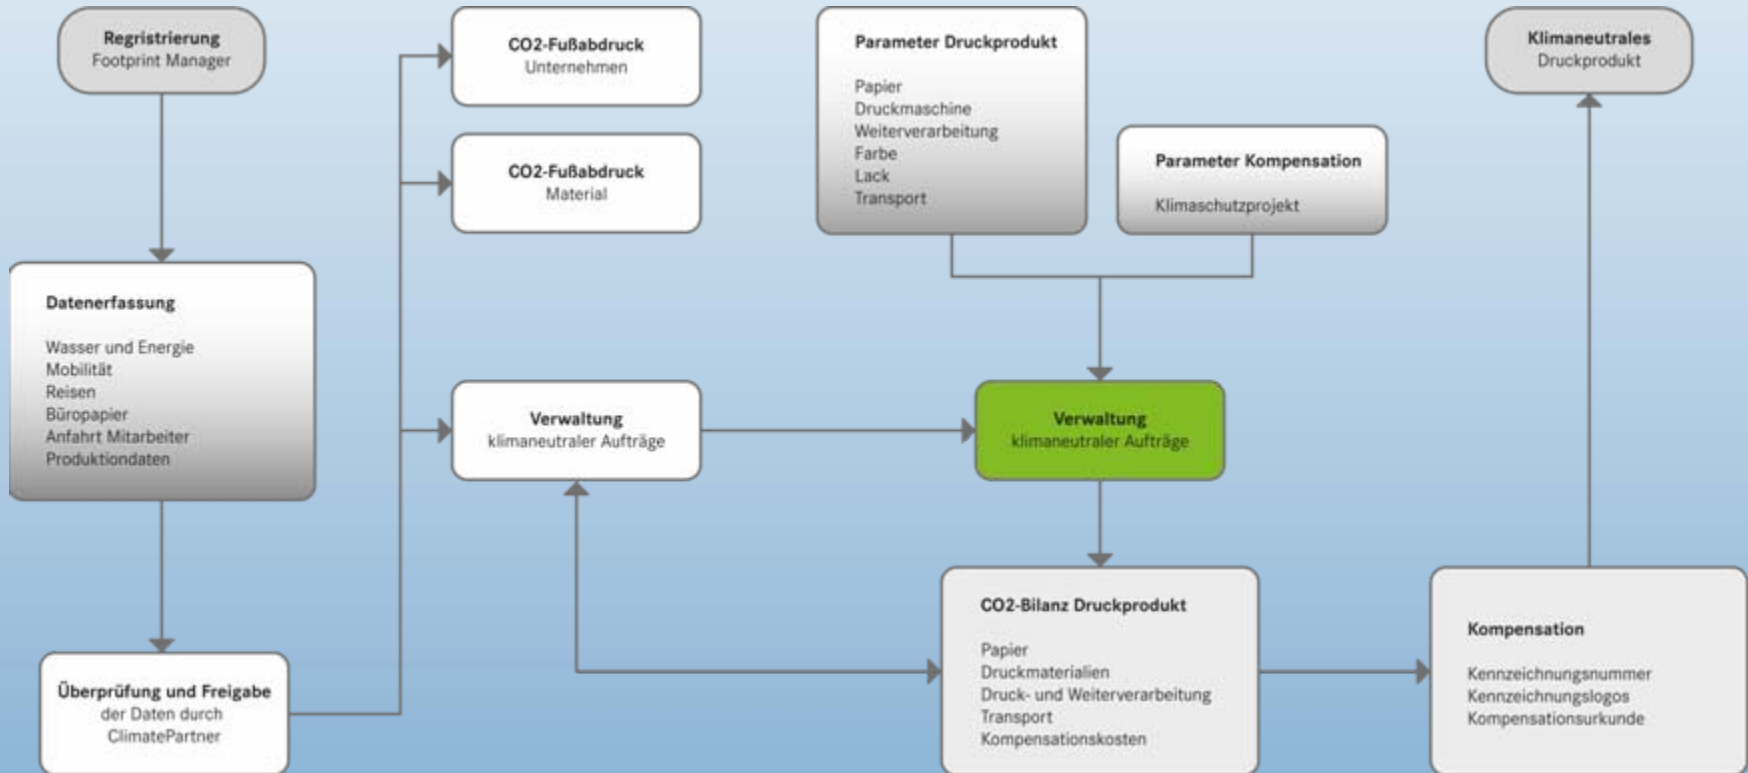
Regristrierung
Footprint Manager

Datenerfassung

Wasser und Energie
Mobilität
Reisen
Büropapier
Anfahrt Mitarbeiter
Produktiondaten

Überprüfung und Freigabe
der Daten durch
ClimatePartner

CO2-Fußabdruck
Unternehmen

CO2-Fußabdruck
Material

Verwaltung
klimaneutraler Aufträge

Parameter Druckprodukt

Papier
Druckmaschine
Weiterverarbeitung
Farbe
Lack
Transport

Parameter Kompensation

Klimaschutzprojekt

Verwaltung
klimaneutraler Aufträge

CO2-Bilanz Druckprodukt

Papier
Druckmaterialien
Druck- und Weiterverarbeitung
Transport
Kompensationskosten

Klimaneutrales
Druckprodukt

Kompensation

Kennzeichnungsnummer
Kennzeichnungslogos
Kompensationsurkunde